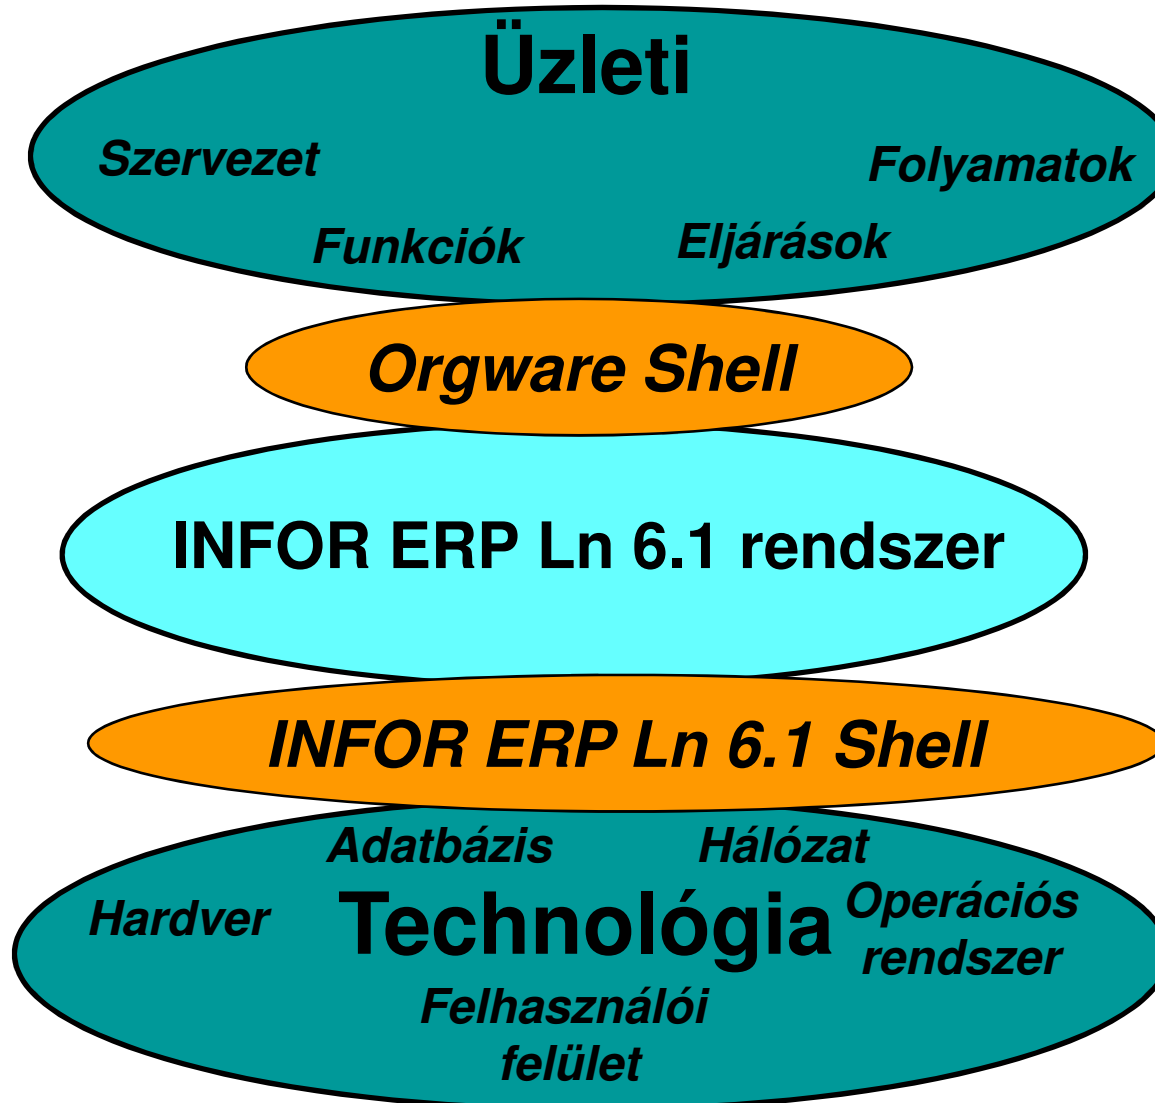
Üzleti

Szervezet

Folyamatok

Funkciók

Eljárások

Orgware Shell

INFOR ERP Ln 6.1 rendszer

INFOR ERP Ln 6.1 Shell

Adatbázis

Hálózat

Hardver

Technológia

Operációs rendszer

Felhasználói felület